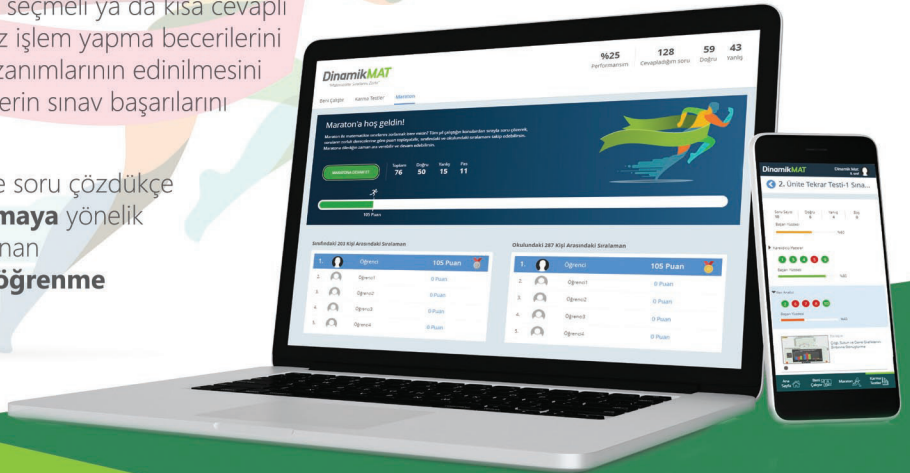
seçmeli ya da kısa cevaplı
z işlem yapma becerilerini
zanımlarının edinilmesini
erin sınav başarılarını

e soru çözdükçe
maya yönelik
nan
öğrenme

DinamikMAT

%25 Performansım
128 Cevapladığım soru
59 Doğru
43 Yanlış

Beni Çalıştır
Kamu Testler
Maraton

Maraton'a hoş geldin!

MARATONA DEVAM ET

Toplam 76
Doğru 50
Yanlış 15
Boş 11

105 Puan

Sınıfındaki 203 Kişi Arasındaki Sıralaman

| 1. | Öğrenci | 105 Puan |
|---|---|---|
| 2. | Öğrenci1 | 0 Puan |
| 3. | Öğrenci2 | 0 Puan |
| 4. | Öğrenci3 | 0 Puan |
| 5. | Öğrenci4 | 0 Puan |

Okulundaki 287 Kişi Arasındaki Sıralaman

| 1. | Öğrenci | 105 Puan |
|---|---|---|
| 2. | Öğrenci1 | 0 Puan |
| 3. | Öğrenci2 | 0 Puan |
| 4. | Öğrenci3 | 0 Puan |
| 5. | Öğrenci4 | 0 Puan |

DinamikMAT

2. Ünite Tekrar Testi-1 Sına...

Ana Sayfa
Beni Çalıştır
Maraton
Kurumsal Testler